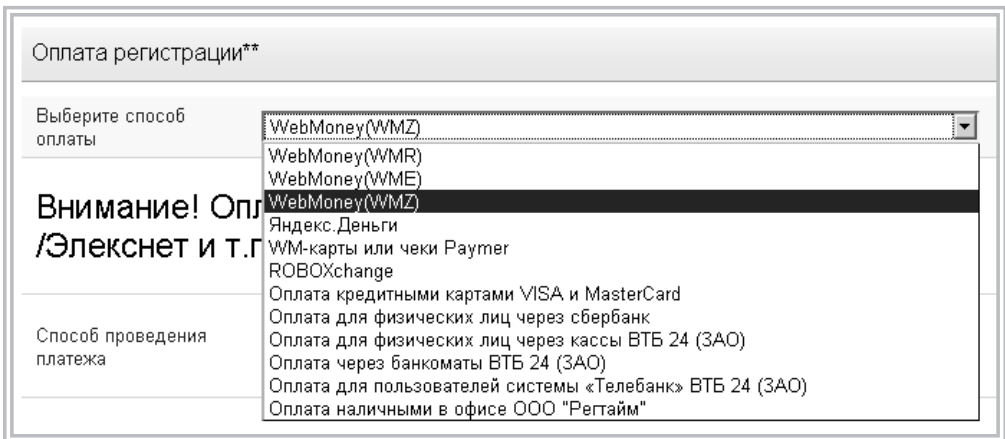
Оплата регистрации**

Выберите способ оплаты

WebMoney(WMZ)

WebMoney(WMR)
WebMoney(WME)
WebMoney(WMZ)
Яндекс.Деньги
WM-карты или чеки Paymer
ROBOXchange
Оплата кредитными картами VISA и MasterCard
Оплата для физических лиц через сбербанк
Оплата для физических лиц через кассы ВТБ 24 (ЗАО)
Оплата через банкоматы ВТБ 24 (ЗАО)
Оплата для пользователей системы «Телебанк» ВТБ 24 (ЗАО)
Оплата наличными в офисе ООО "Регтайм"

Внимание! Опл
/Элекснет и т.п

Способ проведения платежа